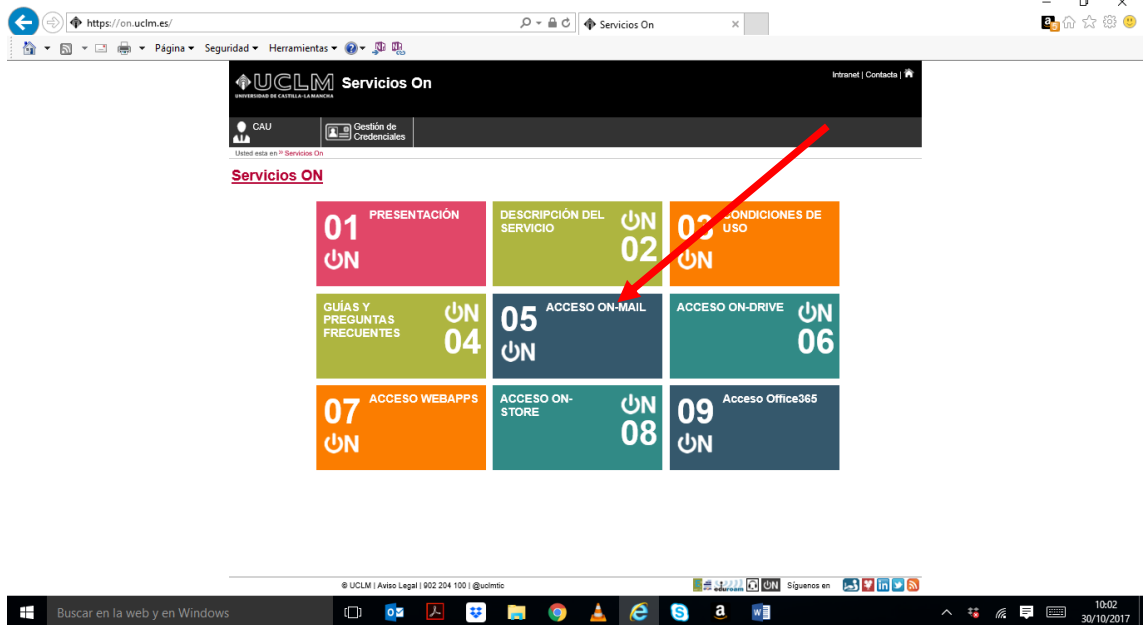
https://on.uclm.es/

Servicios On

Página ▾ Seguridad ▾ Herramientas ▾

UCLM
UNIVERSIDAD DE CASTILLA-LA MANCHA
Servicios On

Intranet | Contacta |

CAU

Gestión de Credenciales

Usted esta en: » Servicios On

Servicios ON

01 PRESENTACIÓN ON

DESCRIPCIÓN DEL SERVICIO ON 02

03 CONDICIONES DE USO ON

GUÍAS Y PREGUNTAS FRECUENTES ON 04

05 ACCESO ON-MAIL ON

ACCESO ON-DRIVE ON 06

07 ACCESO WEBAPPS ON

ACCESO ON-STORE ON 08

09 Acceso Office365 ON

© UCLM | Aviso Legal | 902 204 100 | @uclmtic

eduroam ON Síguenos en

Buscar en la web y en Windows

10:02
30/10/2017